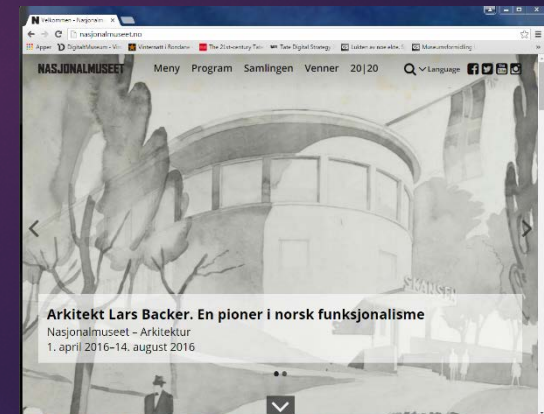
Velkommen - Nasjonalm ×

nasjonalmuseet.no

Apper DigitaltMuseum - Vis Vinternatt i Rondane The 21st-century Tate Tate Digital Strategy Lukten av noe eksk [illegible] Museumsformidling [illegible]

NASJONALMUSEET Meny Program Samlingen Venner 20|20 Language

SKANSEN

Arkitekt Lars Backer. En pioner i norsk funksjonalisme
Nasjonalmuseet – Arkitektur
1. april 2016–14. august 2016